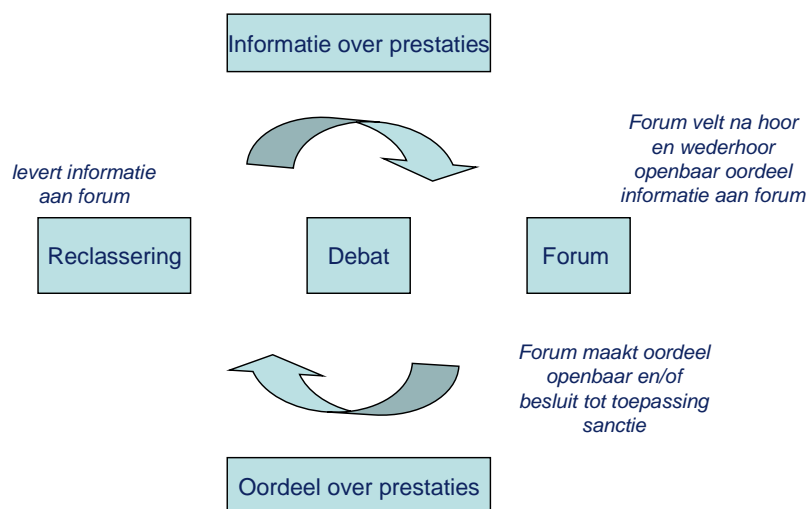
Informatie over prestaties

levert informatie aan forum

Forum velt na hoor en wederhoor openbaar oordeel informatie aan forum

Reclassering

Debat

Forum

Forum maakt oordeel openbaar en/of besluit tot toepassing sanctie

Oordeel over prestaties